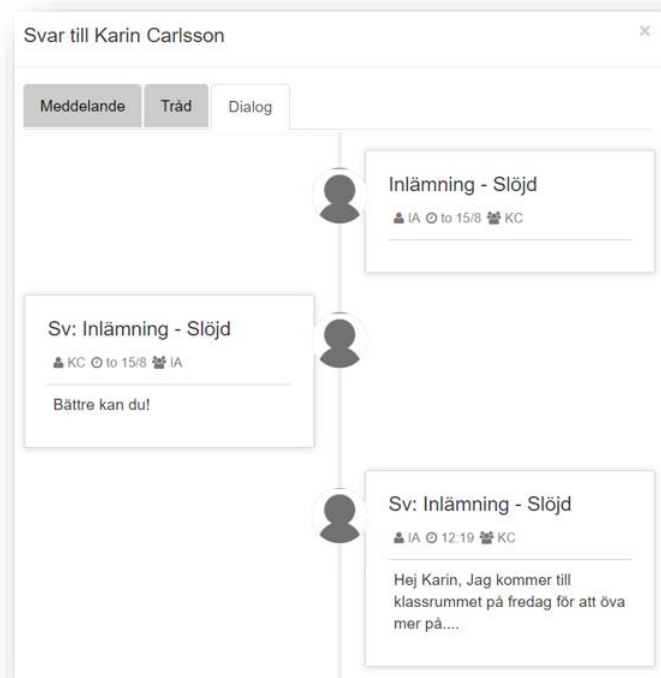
Svar till Karin Carlsson

×

Meddelande Tråd Dialog

Inlämning - Slöjd

IA to 15/8 KC

Sv: Inlämning - Slöjd

KC to 15/8 IA

Bättre kan du!

Sv: Inlämning - Slöjd

IA 12:19 KC

Hej Karin, Jag kommer till klassrummet på fredag för att öva mer på....